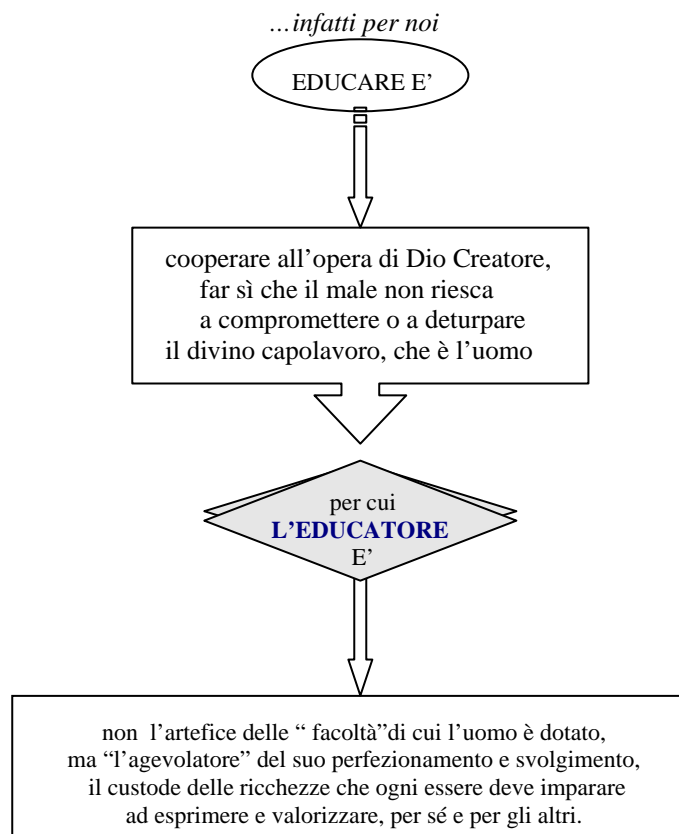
…infatti per noi

EDUCARE E'

cooperare all'opera di Dio Creatore, far sì che il male non riesca a compromettere o a deturpare il divino capolavoro, che è l'uomo

per cui
L'EDUCATORE
E'

non l'artefice delle " facoltà"di cui l'uomo è dotato, ma "l'agevolatore" del suo perfezionamento e svolgimento, il custode delle ricchezze che ogni essere deve imparare ad esprimere e valorizzare, per sé e per gli altri.